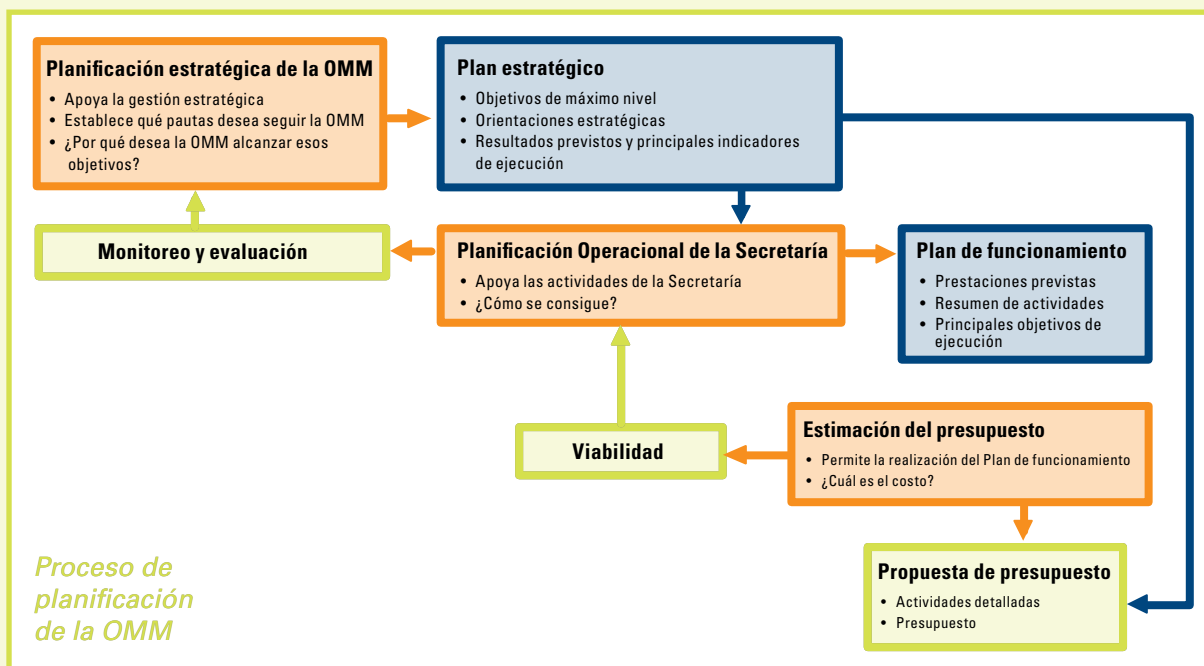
Planificación estratégica de la OMM
• Apoya la gestión estratégica
• Establece qué pautas desea seguir la OMM
• ¿Por qué desea la OMM alcanzar esos objetivos?

Plan estratégico
• Objetivos de máximo nivel
• Orientaciones estratégicas
• Resultados previstos y principales indicadores de ejecución

Monitoreo y evaluación

Planificación Operacional de la Secretaría
• Apoya las actividades de la Secretaría
• ¿Cómo se consigue?

Plan de funcionamiento
• Prestaciones previstas
• Resumen de actividades
• Principales objetivos de ejecución

Viabilidad

Estimación del presupuesto
• Permite la realización del Plan de funcionamiento
• ¿Cuál es el costo?

Proceso de planificación de la OMM

Propuesta de presupuesto
• Actividades detalladas
• Presupuesto